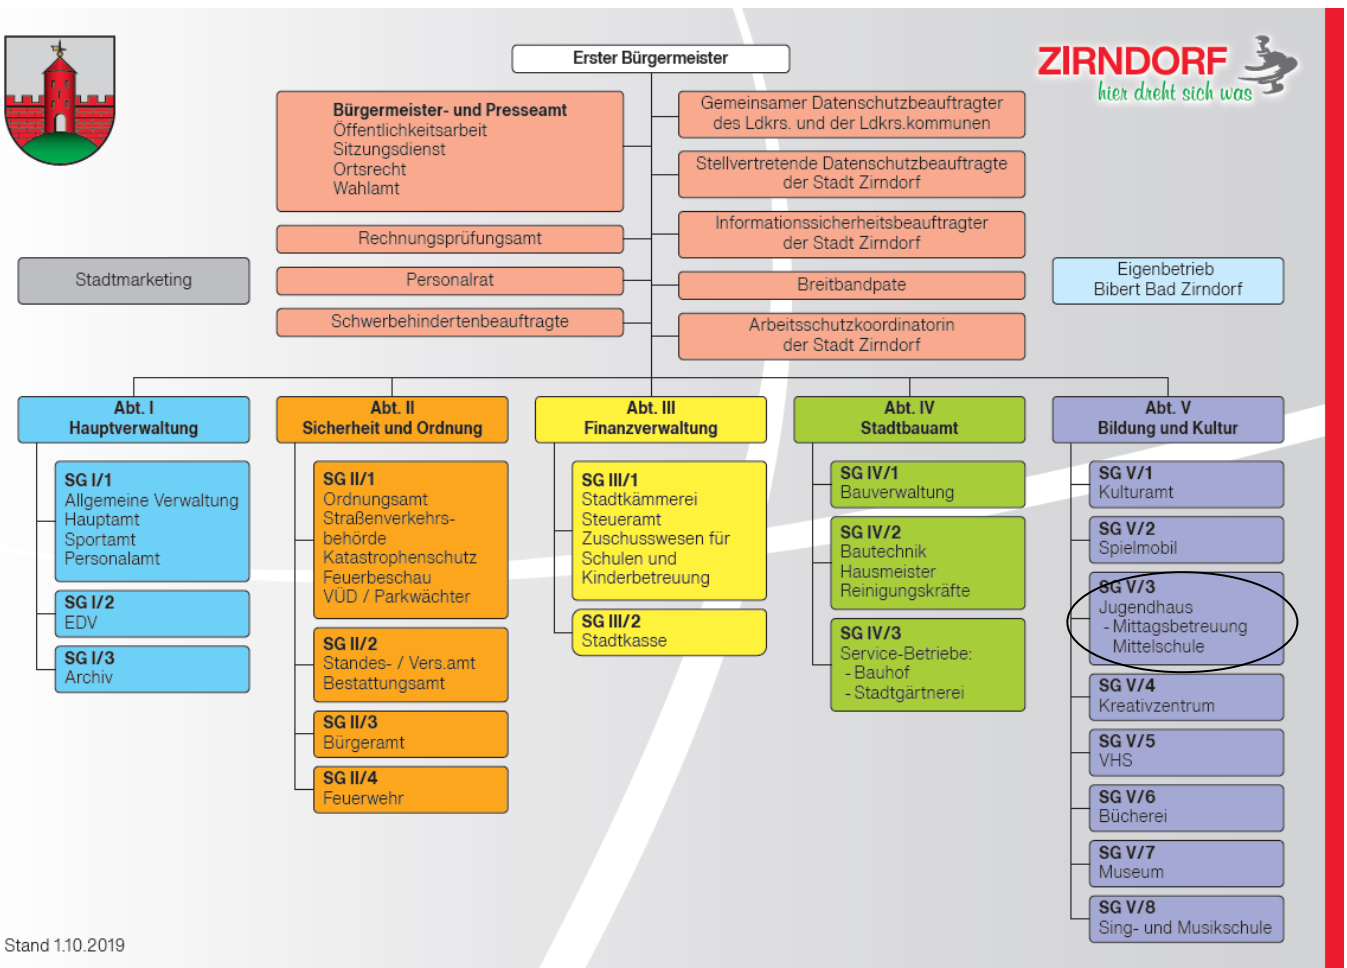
ZIRNDORF
hier dreht sich was

Erster Bürgermeister

**Bürgermeister- und Presseamt**
Öffentlichkeitsarbeit
Sitzungsdienst
Ortsrecht
Wahlamt

Rechnungsprüfungsamt

Personalrat

Schwerbehindertenbeauftragte

Gemeinsamer Datenschutzbeauftragter des Ldkrs. und der Ldkrs.kommunen

Stellvertretende Datenschutzbeauftragte der Stadt Zirndorf

Informationssicherheitsbeauftragter der Stadt Zirndorf

Breitbandpate

Arbeitsschutzkoordinatorin der Stadt Zirndorf

Stadtmarketing

Eigenbetrieb Bibert Bad Zirndorf

**Abt. I Hauptverwaltung**

**SG I/1**
Allgemeine Verwaltung
Hauptamt
Sportamt
Personalamt

**SG I/2**
EDV

**SG I/3**
Archiv

**Abt. II Sicherheit und Ordnung**

**SG II/1**
Ordnungsamt
Straßenverkehrsbehörde
Katastrophenschutz
Feuerbeschau
VÜD / Parkwächter

**SG II/2**
Standes- / Vers.amt
Bestattungsamt

**SG II/3**
Bürgeramt

**SG II/4**
Feuerwehr

**Abt. III Finanzverwaltung**

**SG III/1**
Stadtkämmerei
Steueramt
Zuschusswesen für Schulen und Kinderbetreuung

**SG III/2**
Stadtkasse

**Abt. IV Stadtbauamt**

**SG IV/1**
Bauverwaltung

**SG IV/2**
Bautechnik
Hausmeister
Reinigungskräfte

**SG IV/3**
Service-Betriebe:
- Bauhof
- Stadtgärtnerei

**Abt. V Bildung und Kultur**

**SG V/1**
Kulturamt

**SG V/2**
Spielmobil

**SG V/3**
Jugendhaus
- Mittagsbetreuung Mittelschule

**SG V/4**
Kreativzentrum

**SG V/5**
VHS

**SG V/6**
Bücherei

**SG V/7**
Museum

**SG V/8**
Sing- und Musikschule

Stand 1.10.2019